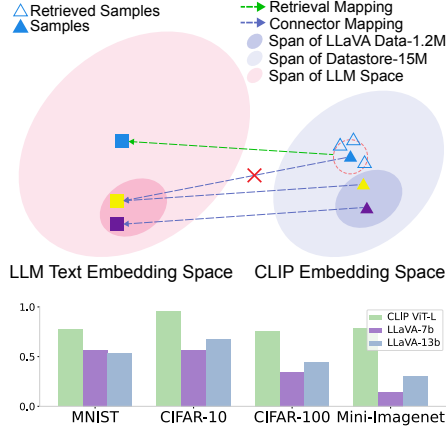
Retrieved Samples
Samples
Retrieval Mapping
Connector Mapping
Span of LLaVA Data-1.2M
Span of Datastore-15M
Span of LLM Space

LLM Text Embedding Space
CLIP Embedding Space

1.0
0.5
0.0

CLIP ViT-L
LLaVA-7b
LLaVA-13b

MNIST
CIFAR-10
CIFAR-100
Mini-Imagenet